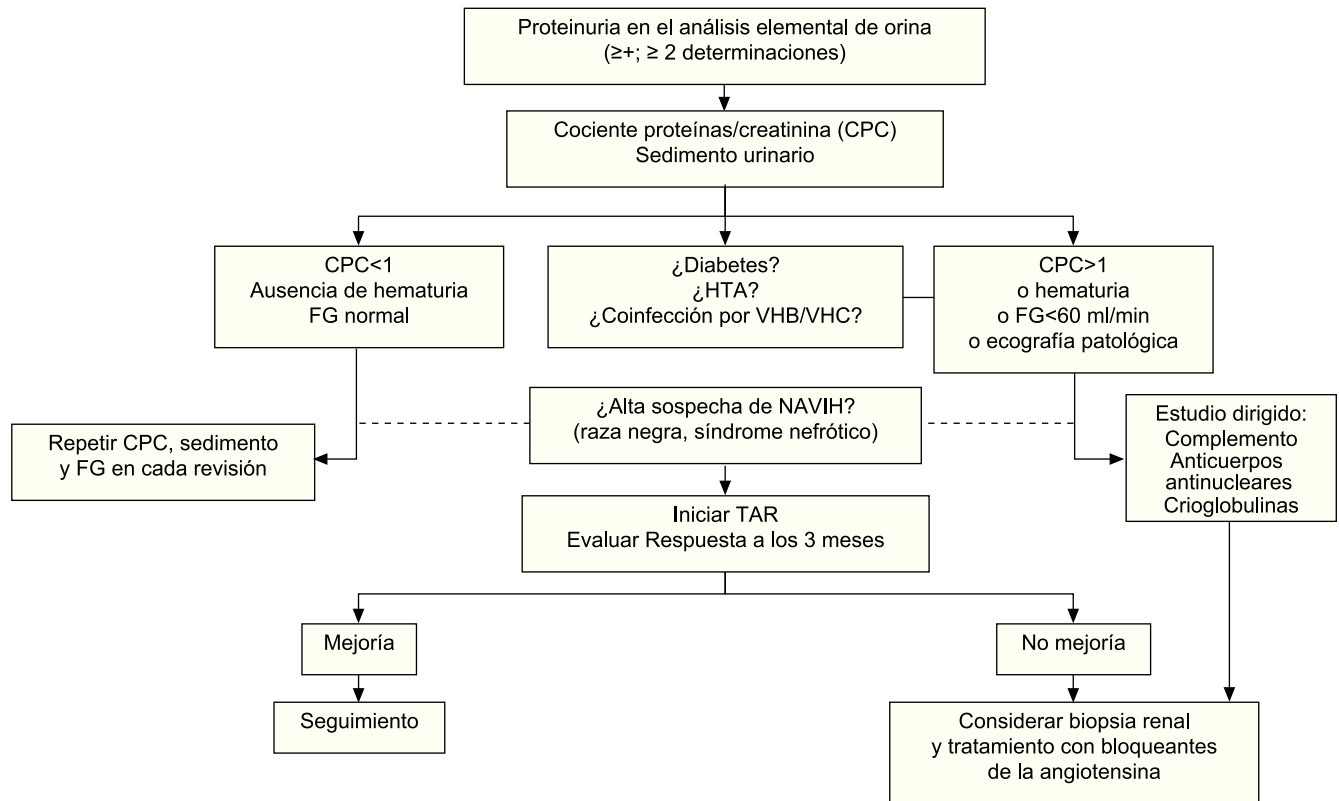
Proteinuria en el análisis elemental de orina
(≥+; ≥ 2 determinaciones)

Cociente proteínas/creatinina (CPC)
Sedimento urinario

CPC<1
Ausencia de hematuria
FG normal

¿Diabetes?
¿HTA?
¿Coinfección por VHB/VHC?

CPC>1
o hematuria
o FG<60 ml/min
o ecografía patológica

¿Alta sospecha de NAVIH?
(raza negra, síndrome nefrótico)

Repetir CPC, sedimento
y FG en cada revisión

Estudio dirigido:
Complemento
Anticuerpos
antinucleares
Crioglobulinas

Iniciar TAR
Evaluar Respuesta a los 3 meses

Mejoría

No mejoría

Seguimiento

Considerar biopsia renal
y tratamiento con bloqueantes
de la angiotensina